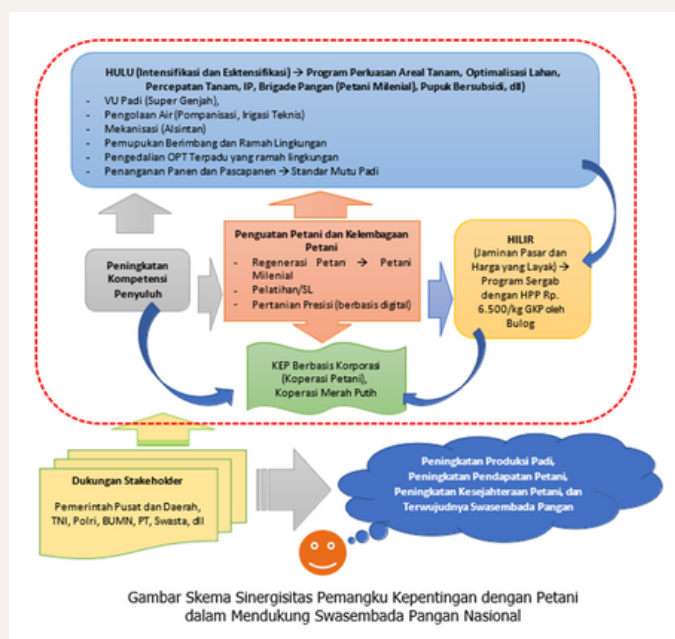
HULU (Intensifikasi dan Esktensifikasi) → Program Perluasan Areal Tanam, Optimalisasi Lahan, Percepatan Tanam, IP, Brigade Pangan (Petani Milenial), Pupuk Bersubsidi, dll)

- VU Padi (Super Genjah),
- Pengolaan Air (Pompanisasi, Irigasi Teknis)
- Mekanisasi (Alsintan)
- Pemupukan Berimbang dan Ramah Lingkungan
- Pengedalian OPT Terpadu yang ramah lingkungan
- Penanganan Panen dan Pascapanen → Standar Mutu Padi

Peningkatan Kompetensi Penyuluh

Penguatan Petani dan Kelembagaan Petani
- Regenerasi Petan → Petani Milenial
- Pelatihan/SL
- Pertanian Presisi (berbasis digital)

HILIR (Jaminan Pasar dan Harga yang Layak) → Program Sergab dengan HPP Rp. 6.500/kg GKP oleh Bulog

KEP Berbasis Korporasi (Koperasi Petani), Koperasi Merah Putih

Dukungan Stakeholder

Pemerintah Pusat dan Daerah, TNI, Polri, BUMN, PT, Swasta, dll

Peningkatan Produksi Padi, Peningkatan Pendapatan Petani, Peningkatan Kesejahteraan Petani, dan Terwujudnya Swasembada Pangan

Gambar Skema Sinergisitas Pemangku Kepentingan dengan Petani dalam Mendukung Swasembada Pangan Nasional